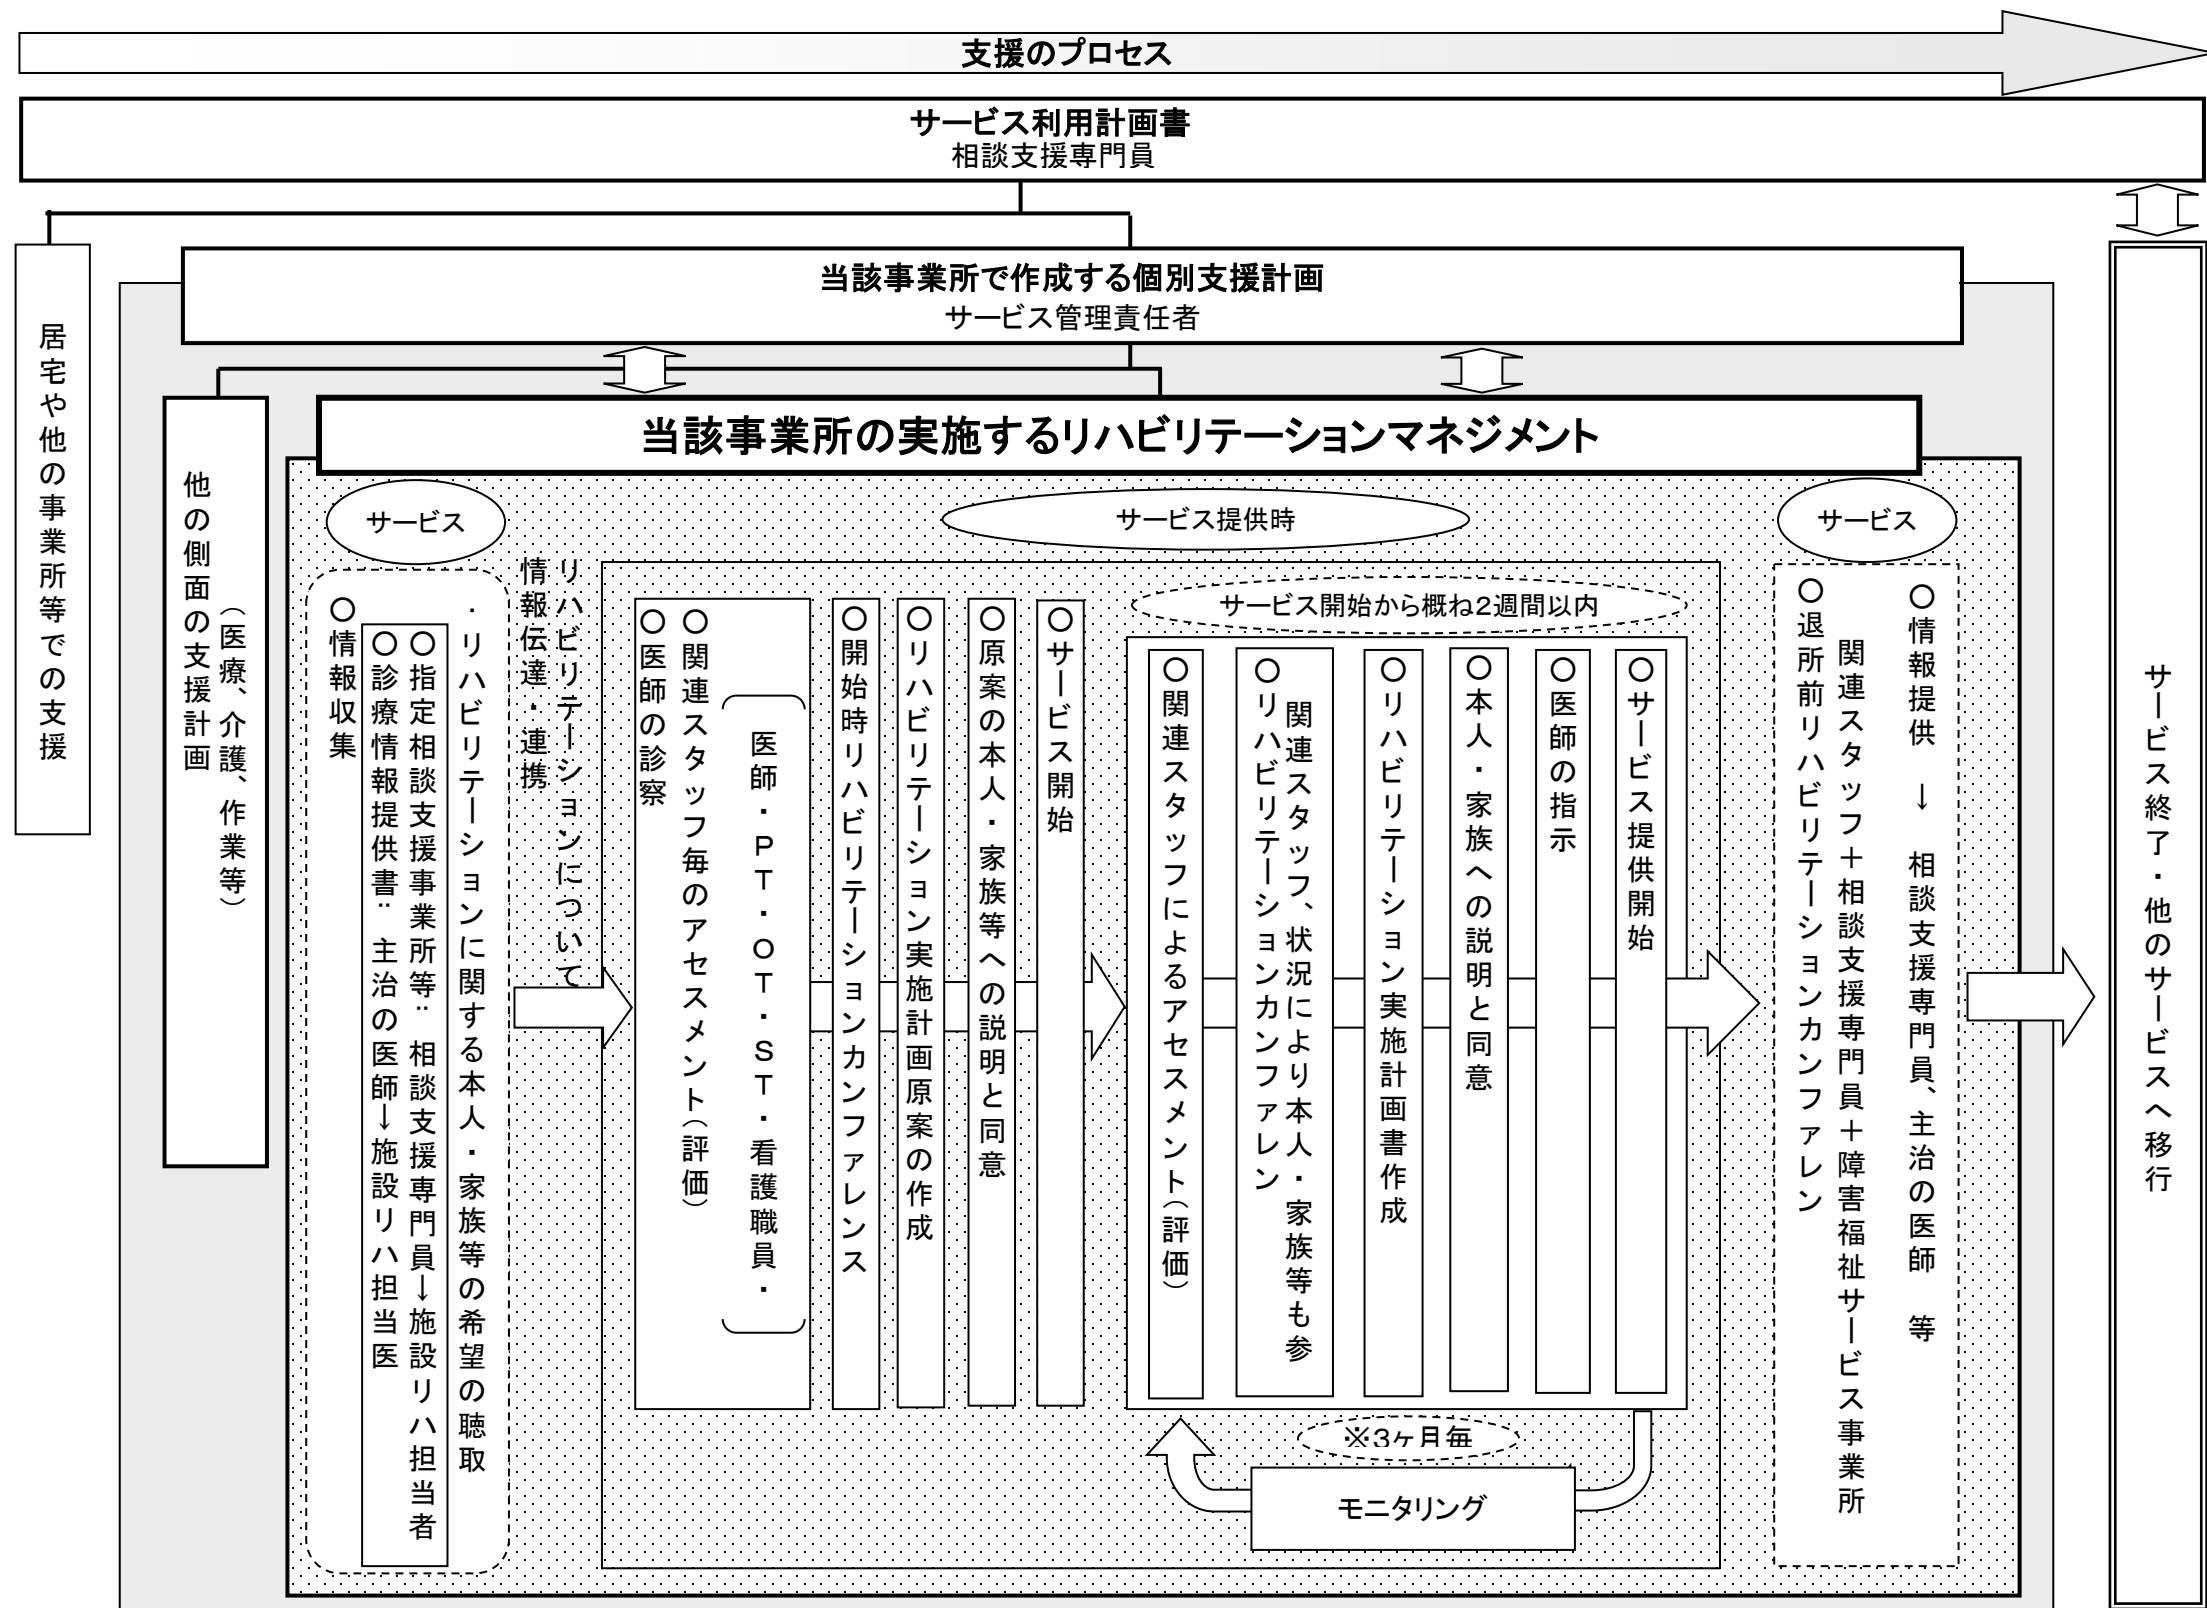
支援のプロセス

サービス利用計画書
相談支援専門員

居宅や他の事業所等での支援

当該事業所で作成する個別支援計画
サービス管理責任者

他の側面の支援計画（医療、介護、作業等）

当該事業所の実施するリハビリテーションマネジメント

サービス

○情報収集

・リハビリテーションに関する本人・家族等の希望の聴取

○指定相談支援事業所等：相談支援専門員↓施設リハ担当者
○診療情報提供書：主治の医師↓施設リハ担当医

リハビリテーションについて情報伝達・連携

サービス提供時

○関連スタッフ毎のアセスメント（評価）
（医師・PT・OT・ST・看護職員・）
○医師の診察

○開始時リハビリテーションカンファレンス

○リハビリテーション実施計画原案の作成

○原案の本人・家族等への説明と同意

○サービス開始

サービス開始から概ね2週間以内

○関連スタッフによるアセスメント（評価）

○リハビリテーションカンファレン
関連スタッフ、状況により本人・家族等も参

○リハビリテーション実施計画書作成

○本人・家族への説明と同意

○医師の指示

○サービス提供開始

※3ヶ月毎

モニタリング

サービス

○情報提供
相談支援専門員、主治の医師　等

○退所前リハビリテーションカンファレン
関連スタッフ＋相談支援専門員＋障害福祉サービス事業所

サービス終了・他のサービスへ移行